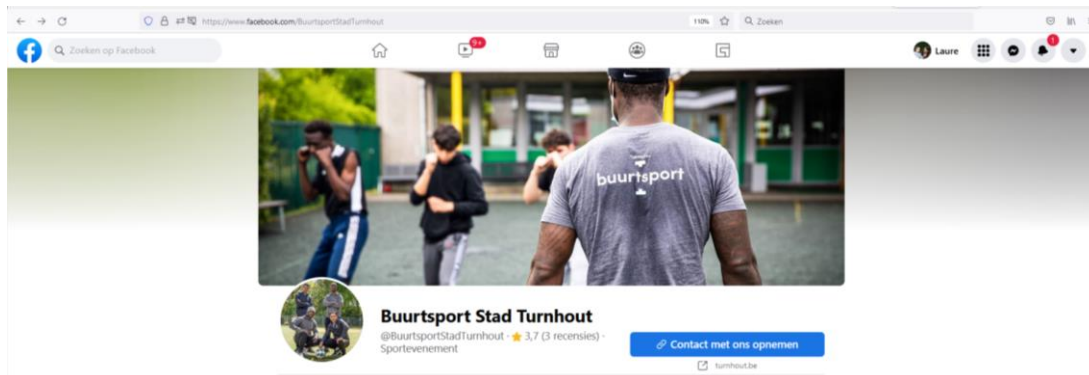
https://www.facebook.com/BuurtsportStadTurnhout
110%
Zoeken
Zoeken op Facebook
9+
Laure
1
buurtsport
Buurtsport Stad Turnhout
@BuurtsportStadTurnhout · ★ 3,7 (3 recensies) · Sportevenement
Contact met ons opnemen
turnhout.be